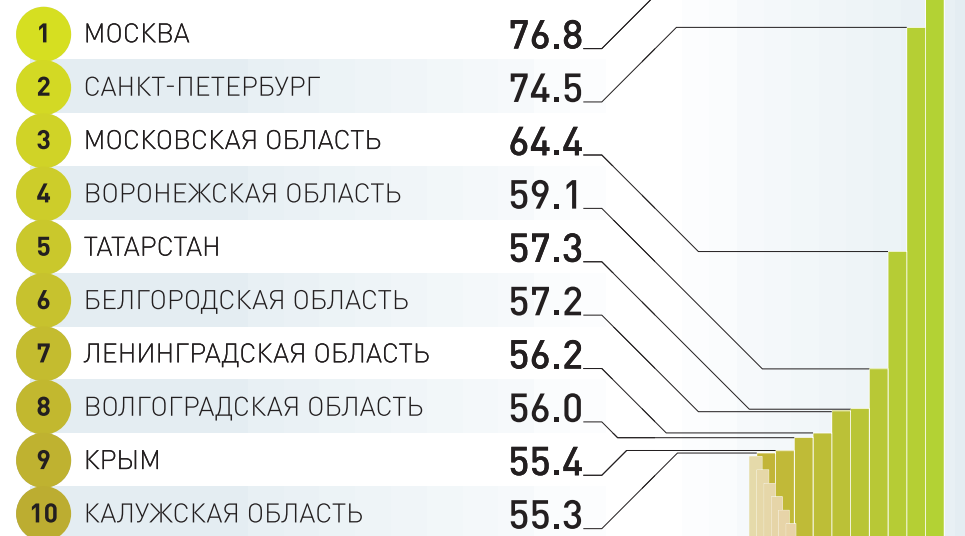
| | | |
|---|---|---|
| 1 | МОСКВА | 76.8 |
| 2 | САНКТ-ПЕТЕРБУРГ | 74.5 |
| 3 | МОСКОВСКАЯ ОБЛАСТЬ | 64.4 |
| 4 | ВОРОНЕЖСКАЯ ОБЛАСТЬ | 59.1 |
| 5 | ТАТАРСТАН | 57.3 |
| 6 | БЕЛГОРОДСКАЯ ОБЛАСТЬ | 57.2 |
| 7 | ЛЕНИНГРАДСКАЯ ОБЛАСТЬ | 56.2 |
| 8 | ВОЛГОГРАДСКАЯ ОБЛАСТЬ | 56.0 |
| 9 | КРЫМ | 55.4 |
| 10 | КАЛУЖСКАЯ ОБЛАСТЬ | 55.3 |